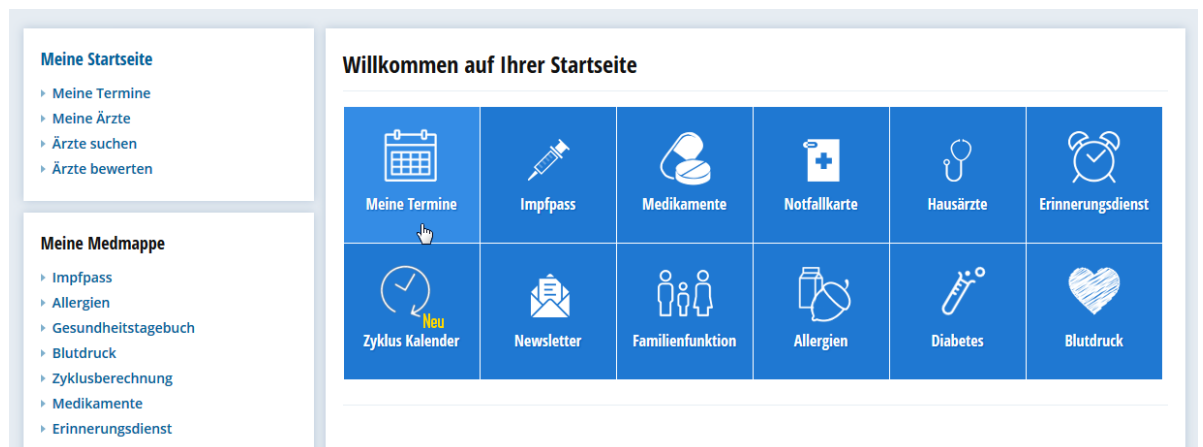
Meine Startseite

Meine Termine
Meine Ärzte
Ärzte suchen
Ärzte bewerten

Meine Medmappe

Impfpass
Allergien
Gesundheitstagebuch
Blutdruck
Zyklusberechnung
Medikamente
Erinnerungsdienst

Willkommen auf Ihrer Startseite

| Meine Termine | Impfpass | Medikamente | Notfallkarte | Hausärzte | Erinnerungsdienst |
|---|---|---|---|---|---|
| Neu Zyklus Kalender | Newsletter | Familienfunktion | Allergien | Diabetes | Blutdruck |